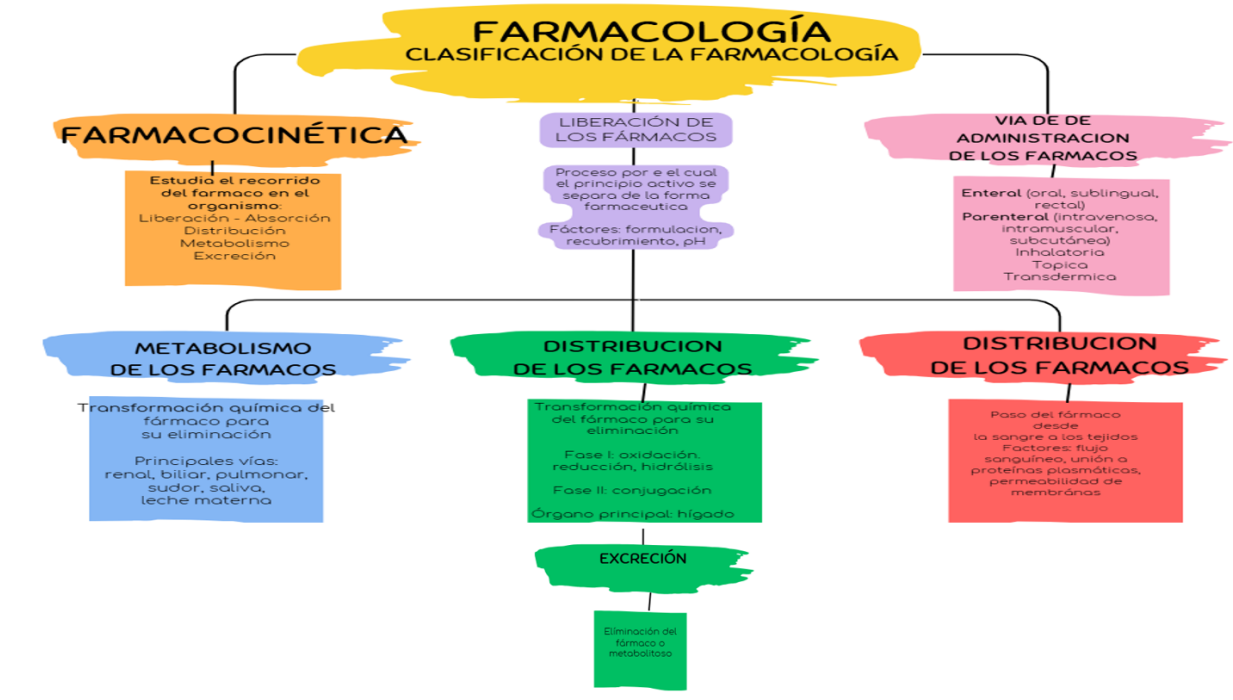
FARMACOLOGÍA
CLASIFICACIÓN DE LA FARMACOLOGÍA

FARMACOCINÉTICA

Estudio el recorrido del farmaco en el organismo:
Liberación - Absorción
Distribución
Metabolismo
Excreción

LIBERACIÓN DE LOS FÁRMACOS

Proceso por e el cual el principio activo se separa de la forma farmaceutica

Fáctores: formulacion, recubrimiento, pH

VIA DE DE ADMINISTRACION DE LOS FARMACOS

Enteral (oral, sublingual, rectal)
Parenteral (intravenosa, intramuscular, subcutánea)
Inhalatoria
Topica
Transdermica

METABOLISMO DE LOS FARMACOS

Transformación química del fármaco para su eliminación

Principales vías:
renal, biliar, pulmonar, sudor, saliva, leche materna

DISTRIBUCION DE LOS FARMACOS

Transformación química del fármaco para su eliminación

Fase I: oxidación, reducción, hidrólisis

Fase II: conjugación

Órgano principal: hígado

EXCRECIÓN

Eliminación del fármaco o metabolitoso

DISTRIBUCION DE LOS FARMACOS

Paso del fármaco desde la sangre a los tejidos
Factores: flujo sanguíneo, unión a proteínas plasmáticas, permeabilidad de membránas